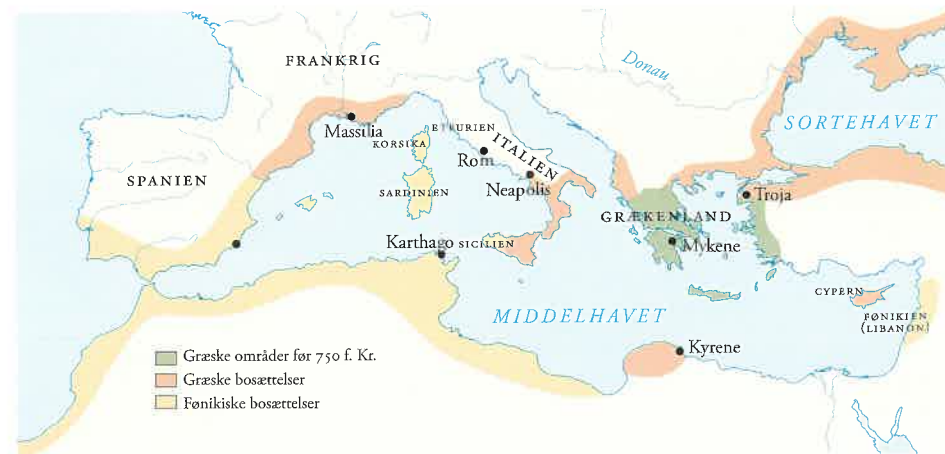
FRANKRIG

Donau

SORTEHAVET

Massilia

ETRURIEN

KORSIKA

ITALIEN

Rom

SPANIEN

SARDINIEN

Neapolis

Troja

GRÆKENLAND

Karthago

SICILIEN

Mykene

CYPERN

FØNIKIEN (LIBANON)

MIDDELHAVET

Kyrene

Græske områder før 750 f. Kr.
Græske bosættelser
Fønikiske bosættelser